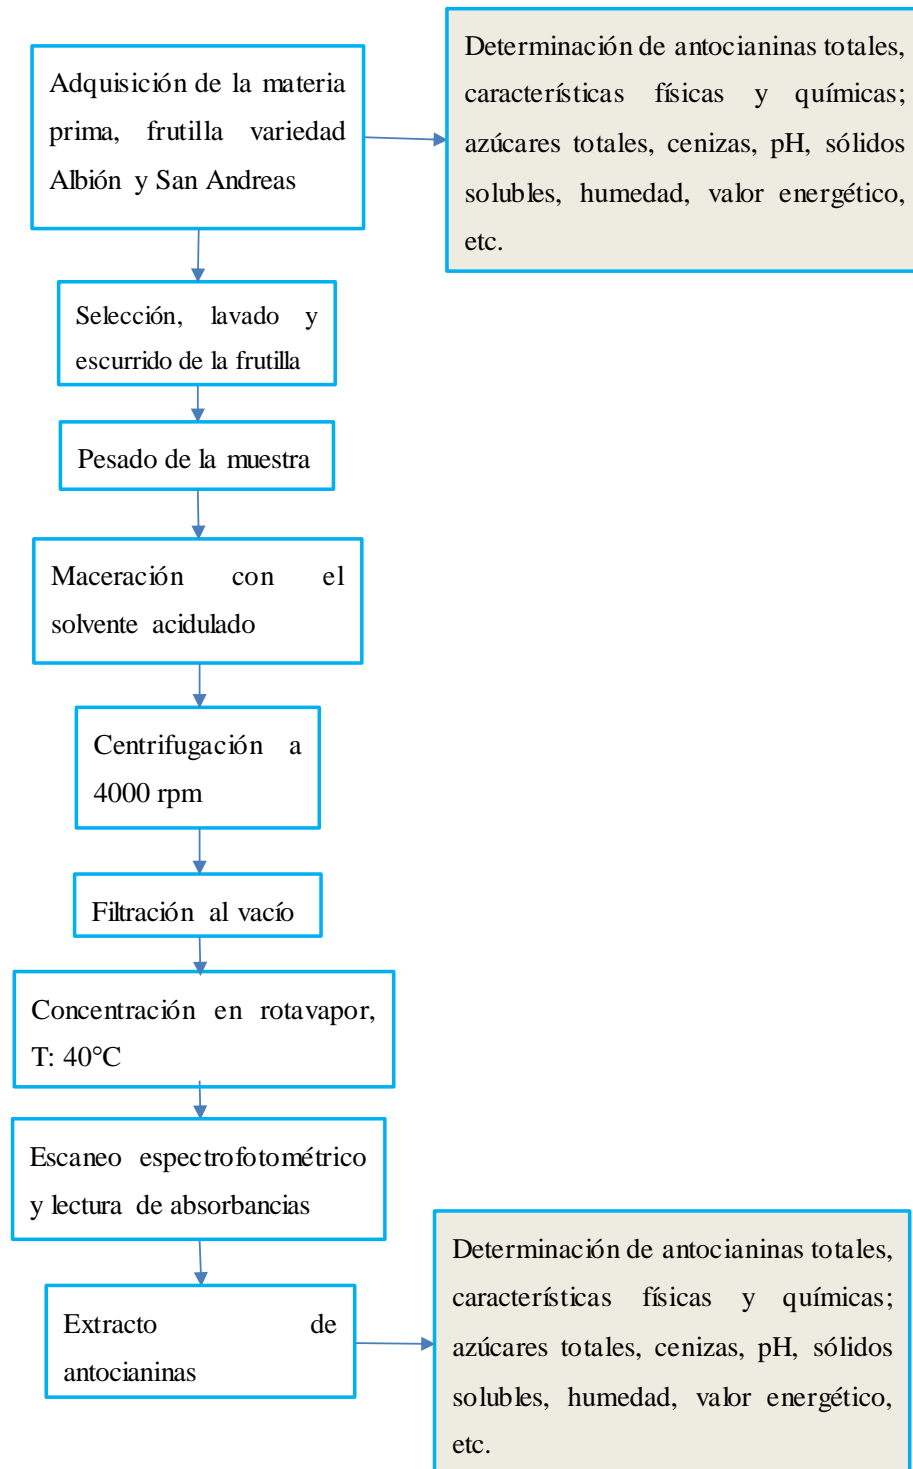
Adquisición de la materia prima, frutilla variedad Albión y San Andreas

Determinación de antocianinas totales, características físicas y químicas; azúcares totales, cenizas, pH, sólidos solubles, humedad, valor energético, etc.

Selección, lavado y escurrido de la frutilla

Pesado de la muestra

Maceración con el solvente acidulado

Centrifugación a 4000 rpm

Filtración al vacío

Concentración en rotavapor, T: 40°C

Escaneo espectrofotométrico y lectura de absorbancias

Extracto de antocianinas

Determinación de antocianinas totales, características físicas y químicas; azúcares totales, cenizas, pH, sólidos solubles, humedad, valor energético, etc.